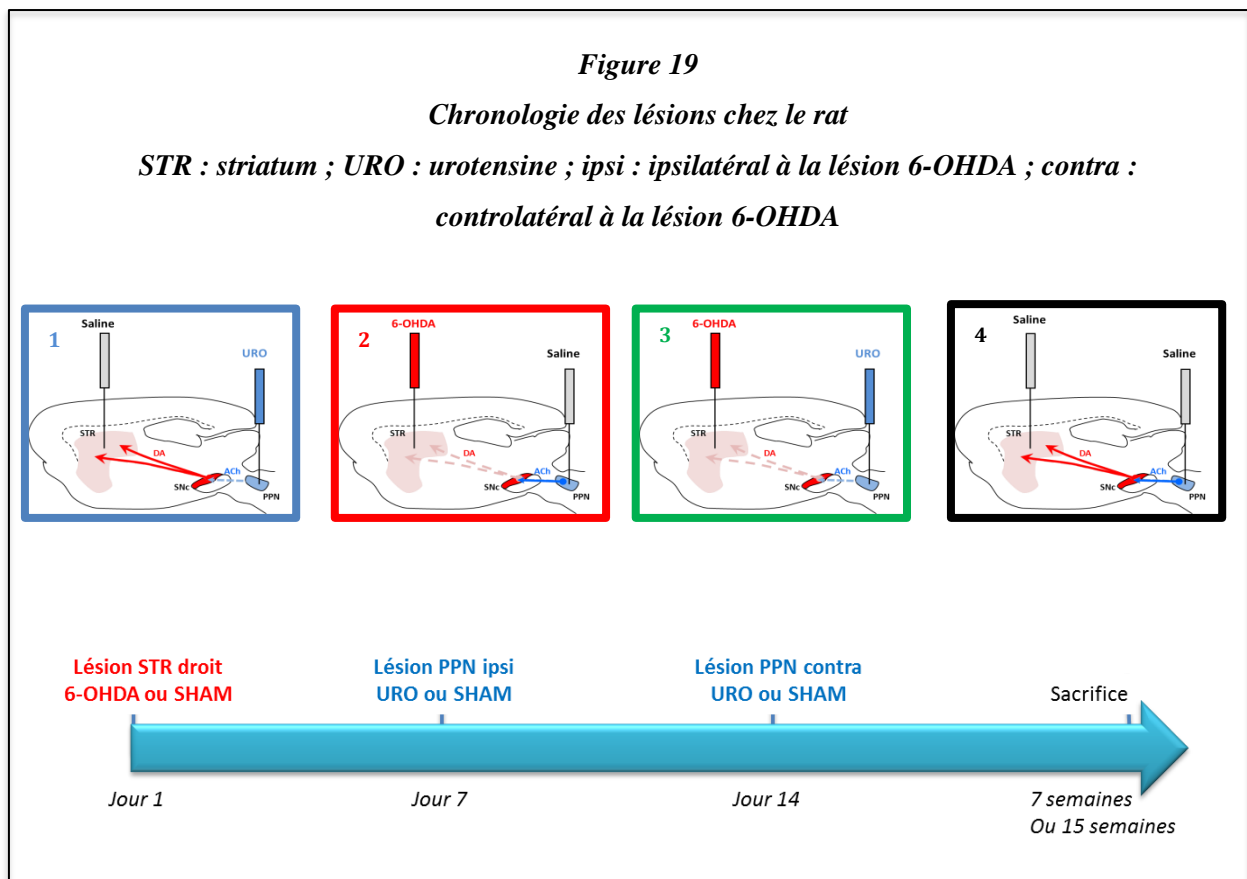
Figure 19

Chronologie des lésions chez le rat

STR : striatum ; URO : urotensine ; ipsi : ipsilatéral à la lésion 6-OHDA ; contra : controlatéral à la lésion 6-OHDA

1
Saline
URO
STR
DA
ACh
SNc
PPN

2
6-OHDA
Saline
STR
DA
ACh
SNc
PPN

3
6-OHDA
URO
STR
DA
ACh
SNc
PPN

4
Saline
Saline
STR
DA
ACh
SNc
PPN

Lésion STR droit
6-OHDA ou SHAM

Lésion PPN ipsi
URO ou SHAM

Lésion PPN contra
URO ou SHAM

Sacrifice

Jour 1

Jour 7

Jour 14

7 semaines
Ou 15 semaines